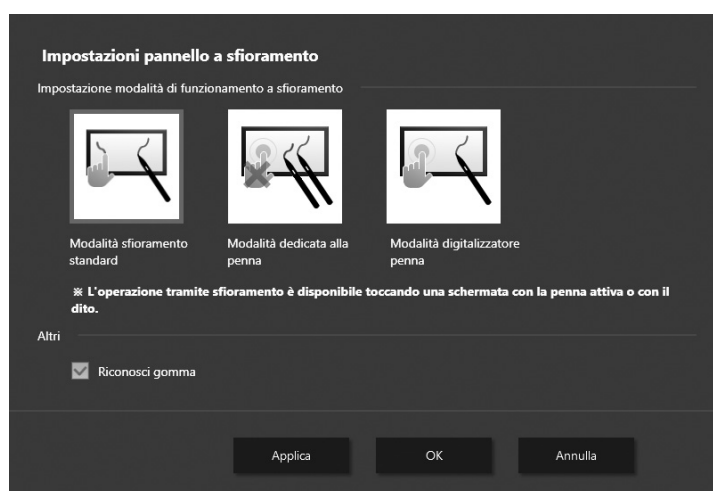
Impostazioni pannello a sfioramento

Impostazione modalità di funzionamento a sfioramento

Modalità sfioramento standard

Modalità dedicata alla penna

Modalità digitalizzatore penna

※ L'operazione tramite sfioramento è disponibile toccando una schermata con la penna attiva o con il dito.

Altri

Riconosci gomma

Applica

OK

Annulla